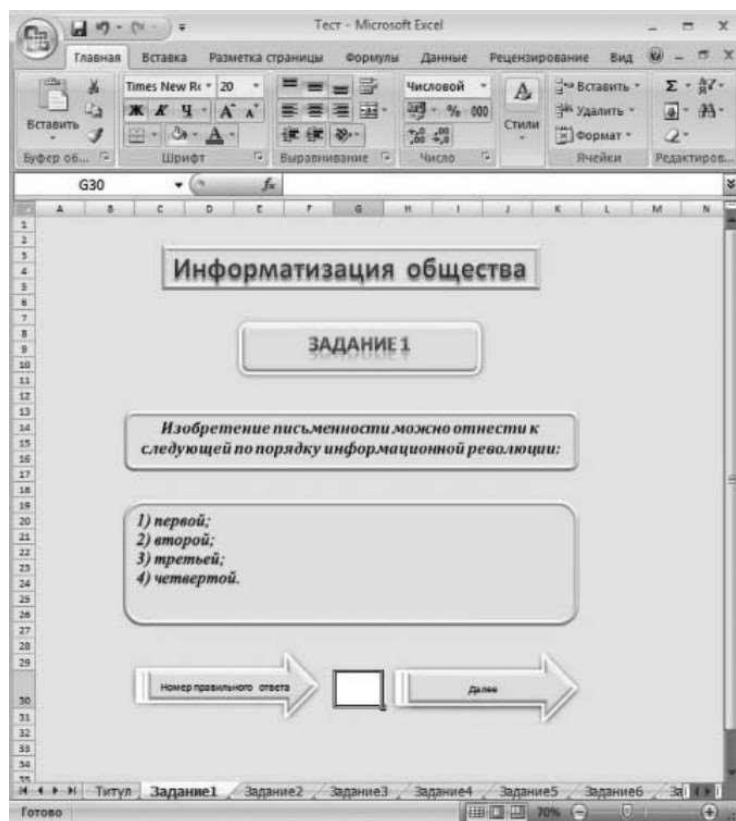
Тест - Microsoft Excel

Главная Вставка Разметка страницы Формулы Данные Рецензирование Вид

Вставить
Буфер об...
Times New R 20
Ж К Ч А А
Шрифт
Выравнивание
Числовой
% 000
Число
Стили
Вставить
Удалить
Формат
Ячейки
Редактиров...

G30 $f_x$

A B C D E F G H I J K L M N

1
2
3
4
5
6
7
8
9
10
11
12
13
14
15
16
17
18
19
20
21
22
23
24
25
26
27
28
29
30
31
32
33
34
35

Информатизация общества

ЗАДАНИЕ 1

Изобретение письменности можно отнести к следующей по порядку информационной революции:

1) первой;
2) второй;
3) третьей;
4) четвертой.

Номер правильного ответа

Далее

Титул Задание1 Задание2 Задание3 Задание4 Задание5 Задание6 За

Готово 70%